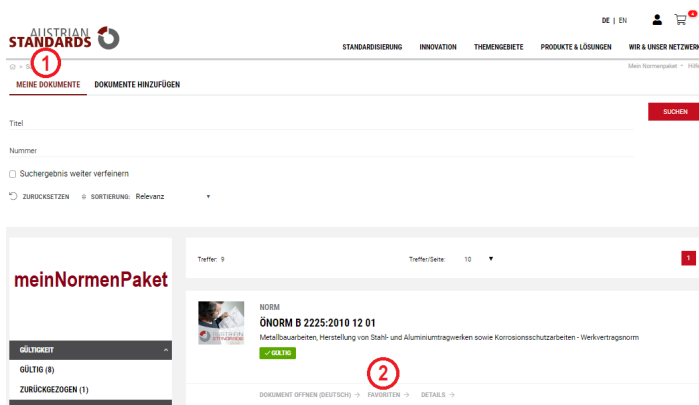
AUSTRIAN STANDARDS

DE | EN

STANDARDISIERUNG INNOVATION THEMENGEBIETE PRODUKTE & LÖSUNGEN WIR & UNSER NETZWERK

1

Mein Normenpaket · Hilfe

MEINE DOKUMENTE DOKUMENTE HINZUFÜGEN

Titel

SUCHEN

Nummer

Suchergebnis weiter verfeinern

ZURÜCKSETZEN SORTIERUNG: Relevanz

meinNormenPaket

GÜLTIGKEIT

GÜLTIG (8)

ZURÜCKGEZOGEN (1)

Treffer: 9

Treffer/Seite: 10

1

NORM

ÖNORM B 2225:2010 12 01

Metallbauarbeiten, Herstellung von Stahl- und Aluminiumtragwerken sowie Korrosionsschutzarbeiten - Werkvertragsnorm

✓ GÜLTIG

2

DOKUMENT ÖFFNEN (DEUTSCH) → FAVORITEN → DETAILS →